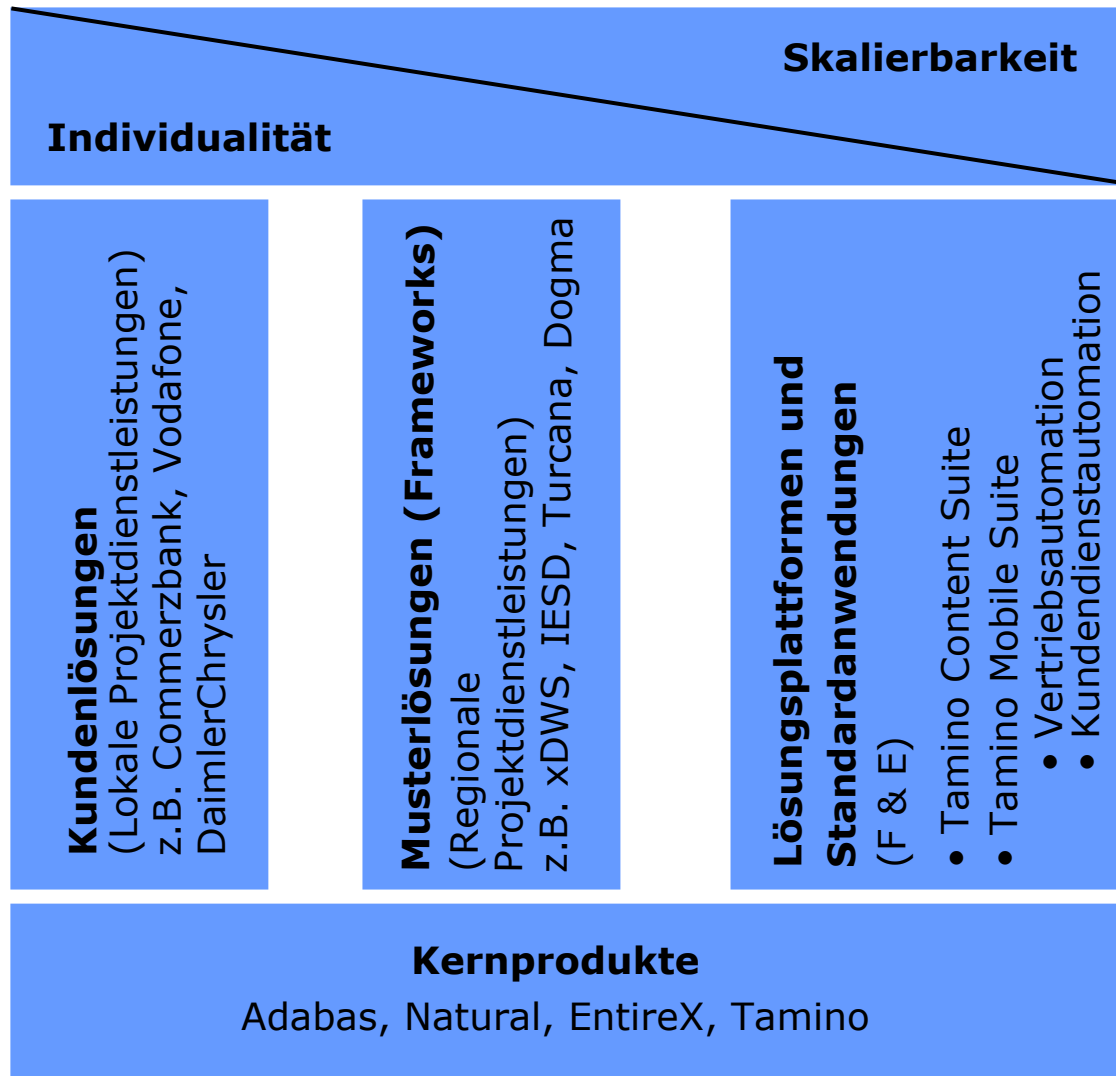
Skalierbarkeit

Individualität

Kundenlösungen
(Lokale Projektdienstleistungen)
z.B. Commerzbank, Vodafone, DaimlerChrysler

Musterlösungen (Frameworks)
(Regionale Projektdienstleistungen)
z.B. xDWS, IESD, Turcana, Dogma

Lösungsplattformen und Standardanwendungen
(F & E)
• Tamino Content Suite
• Tamino Mobile Suite
• Vertriebsautomation
• Kundendienstautomation

Kernprodukte
Adabas, Natural, EntireX, Tamino